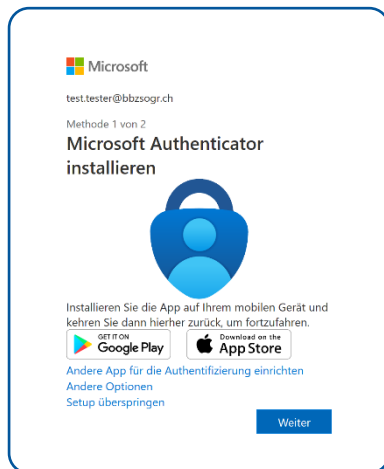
Microsoft

test.tester@bbzsogr.ch

Methode 1 von 2

Microsoft Authenticator installieren

Installieren Sie die App auf Ihrem mobilen Gerät und kehren Sie dann hierher zurück, um fortzufahren.

GET IT ON Google Play

Download on the App Store

Andere App für die Authentifizierung einrichten

Andere Optionen

Setup überspringen

Weiter